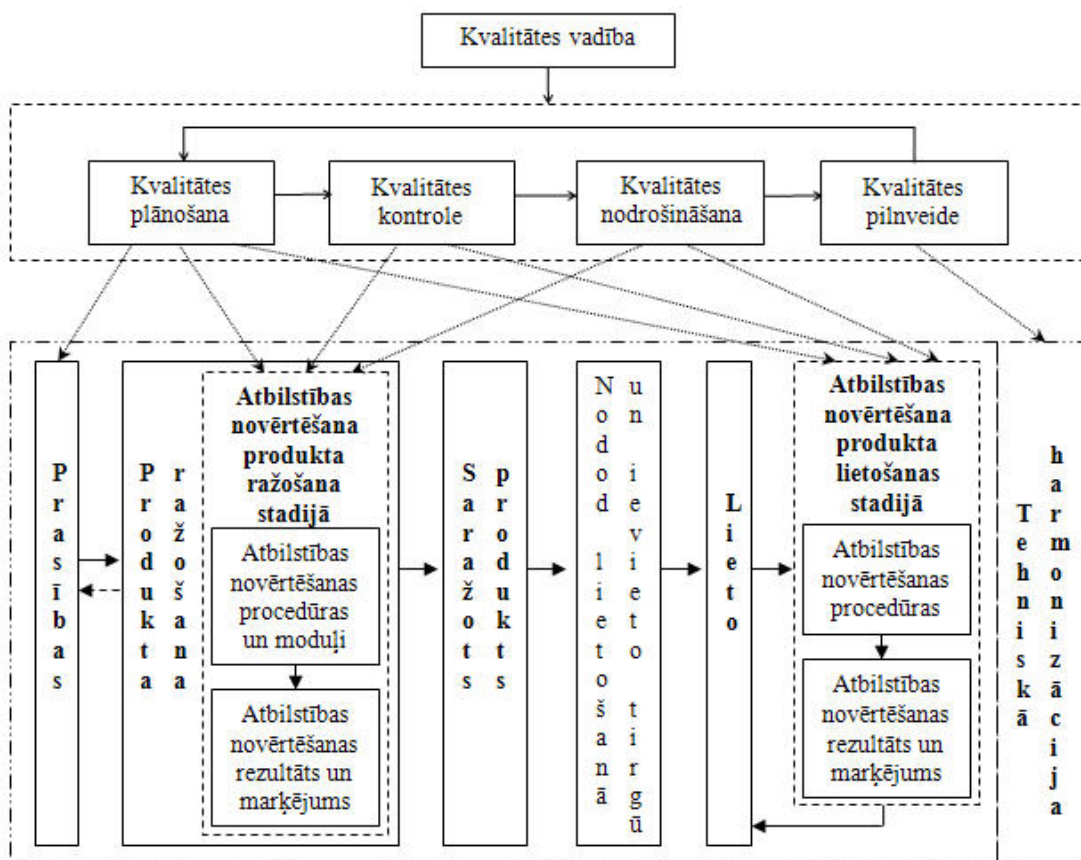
Kvalitātes vadība

Kvalitātes plānošana

Kvalitātes kontrole

Kvalitātes nodrošināšana

Kvalitātes pilnveide

Prasības

Produkta ražošana

Atbilstības novērtēšana produkta ražošana stadijā

Atbilstības novērtēšanas procedūras un moduļi

Atbilstības novērtēšanas rezultāts un marķējums

Saražots produkts

Nodod lietošanā un ievieto tirgū

Lieto

Atbilstības novērtēšana produkta lietošanas stadijā

Atbilstības novērtēšanas procedūras

Atbilstības novērtēšanas rezultāts un marķējums

Tehniskā harmonizācija